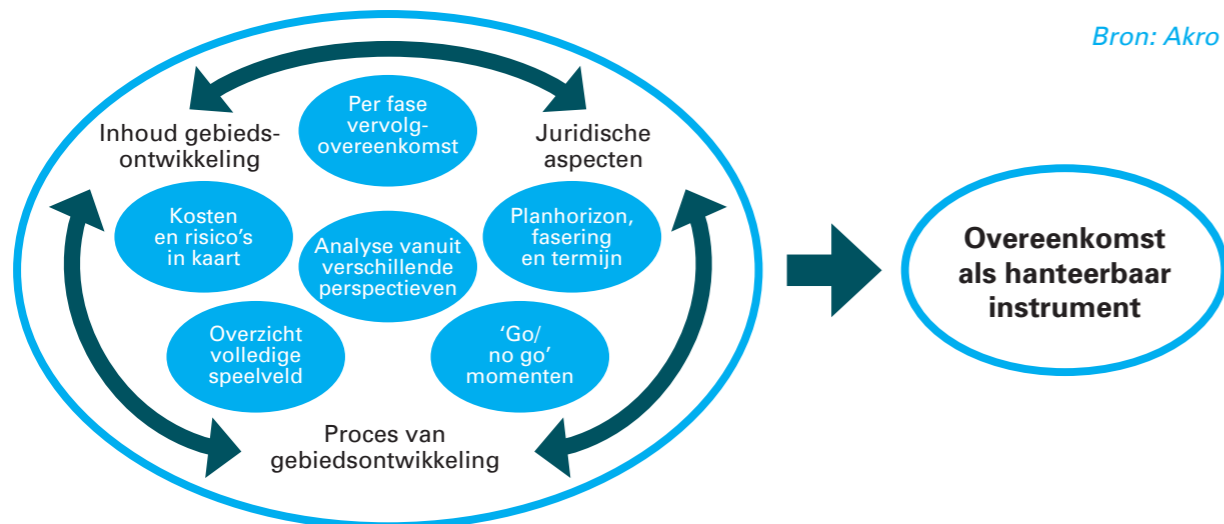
Bron: Akro

Inhoud gebiedsontwikkeling

Per fase vervolgovereenkomst

Juridische aspecten

Kosten en risico's in kaart

Analyse vanuit verschillende perspectieven

Planhorizon, fasering en termijn

Overzicht volledige speelveld

'Go/ no go' momenten

Proces van gebiedsontwikkeling

Overeenkomst als hanteerbaar instrument